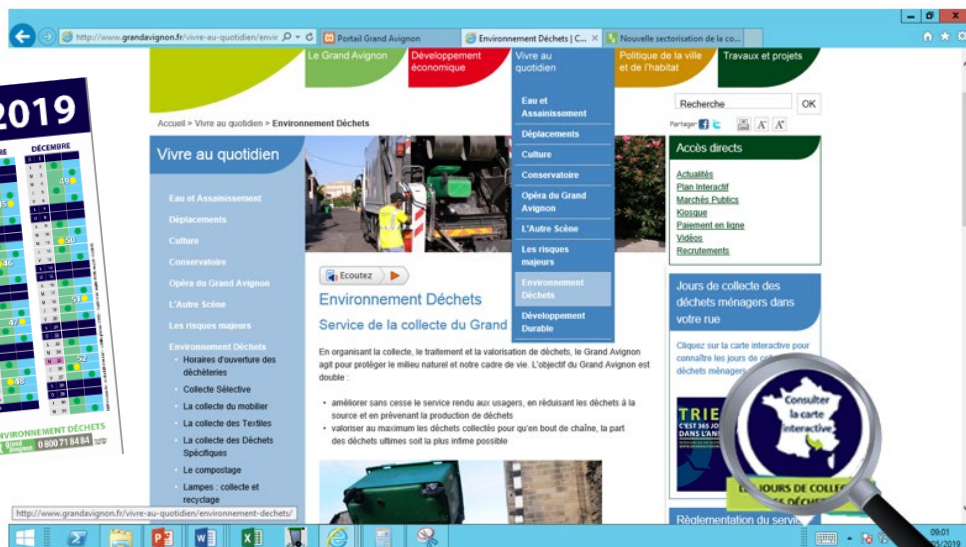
http://www.grandavignon.fr/vivre-au-quotidien/envir

Portail Grand Avignon

Environnement Déchets | C...

Nouvelle sectorisation de la co...

Le Grand Avignon

Développement économique

Vivre au quotidien

Politique de la ville et de l'habitat

Travaux et projets

Eau et Assainissement

Déplacements

Culture

Conservatoire

Opéra du Grand Avignon

L'Autre Scène

Les risques majeurs

Environnement Déchets

Développement Durable

Recherche

OK

Partager

Accueil > Vivre au quotidien > Environnement Déchets

Vivre au quotidien

Eau et Assainissement

Déplacements

Culture

Conservatoire

Opéra du Grand Avignon

L'Autre Scène

Les risques majeurs

Environnement Déchets

Horaires d'ouverture des déchèteries

Collecte Sélective

La collecte du mobilier

La collecte des Textiles

La collecte des Déchets Spécifiques

Le compostage

Lampes : collecte et recyclage

Ecoutez

Environnement Déchets

Service de la collecte du Grand

En organisant la collecte, le traitement et la valorisation de déchets, le Grand Avignon agit pour protéger le milieu naturel et notre cadre de vie. L'objectif du Grand Avignon est double :

• améliorer sans cesse le service rendu aux usagers, en réduisant les déchets à la source et en prévenant la production de déchets

• valoriser au maximum les déchets collectés pour qu'en bout de chaîne, la part des déchets ultimes soit la plus infime possible

Accès directs

Actualités

Plan Interactif

Marchés Publics

Kiosque

Paiement en ligne

Vidéos

Recrutements

Jours de collecte des déchets ménagers dans votre rue

Cliquez sur la carte interactive pour connaître les jours de co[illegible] déchets ménagers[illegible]

TRIE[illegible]

C'EST 365 JOUR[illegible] DANS L'AN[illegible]

Consulter la carte interactive

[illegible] JOURS DE COLLEC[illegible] DÉCHE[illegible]

Réglementation du servi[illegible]

2019

DÉCEMBRE

49

50

51

52

ENVIRONNEMENT DÉCHETS

0 800 71 84 84

http://www.grandavignon.fr/vivre-au-quotidien/environnement-dechets/

09:01

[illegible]05/2019